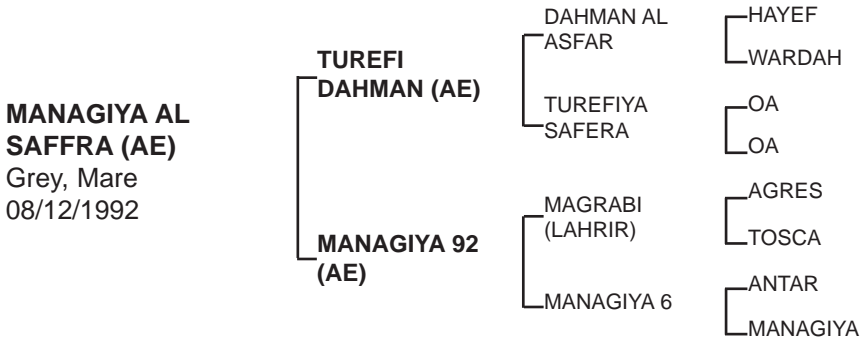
MANAGIYA AL SAFFRA (AE)
Grey, Mare
08/12/1992

TUREFI DAHMAN (AE)

MANAGIYA 92 (AE)

DAHMAN AL ASFAR

TUREFIYA SAFERA

MAGRABI (LAHRIR)

MANAGIYA 6

HAYEF

WARDAH

OA

OA

AGRES

TOSCA

ANTAR

MANAGIYA